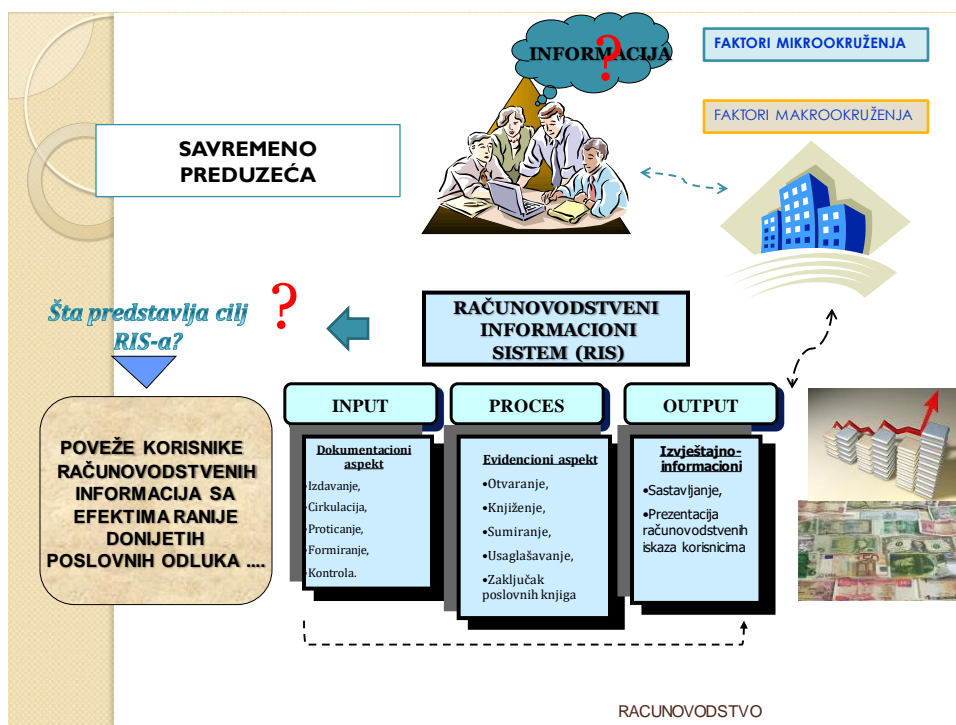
INFORMACIJA ?

FAKTORI MIKROOKRUŽENJA

FAKTORI MAKROOKRUŽENJA

SAVREMENO PREDUZEĆA

Šta predstavlja cilj RIS-a?

?

RAČUNOVODSTVENI INFORMACIONI SISTEM (RIS)

POVEŽE KORISNIKE RAČUNOVODSTVENIH INFORMACIJA SA EFEKTIMA RANIJE DONIJETIH POSLOVNIH ODLUKA ....

INPUT

PROCES

OUTPUT

Dokumentacioni aspekt

•Izdavanje,

•Cirkulacija,

•Proticanje,

•Formiranje,

•Kontrola.

Evidencioni aspekt

•Otvaranje,

•Knjiženje,

•Sumiranje,

•Usaglašavanje,

•Zaključak poslovnih knjiga

Izvještajno-informacioni

•Sastavljanje,

•Prezentacija računovodstvenih iskaza korisnicima

RACUNOVODSTVO